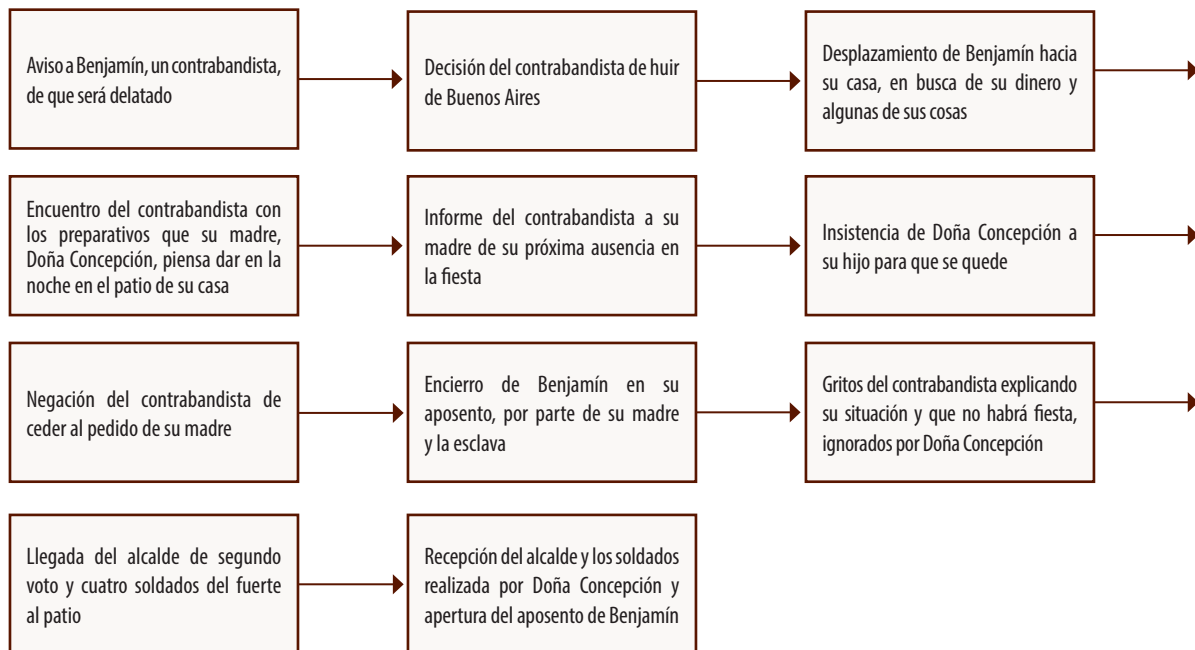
Aviso a Benjamín, un contrabandista, de que será delatado

Decisión del contrabandista de huir de Buenos Aires

Desplazamiento de Benjamín hacia su casa, en busca de su dinero y algunas de sus cosas

Encuentro del contrabandista con los preparativos que su madre, Doña Concepción, piensa dar en la noche en el patio de su casa

Informe del contrabandista a su madre de su próxima ausencia en la fiesta

Insistencia de Doña Concepción a su hijo para que se quede

Negación del contrabandista de ceder al pedido de su madre

Encierro de Benjamín en su aposento, por parte de su madre y la esclava

Gritos del contrabandista explicando su situación y que no habrá fiesta, ignorados por Doña Concepción

Llegada del alcalde de segundo voto y cuatro soldados del fuerte al patio

Recepción del alcalde y los soldados realizada por Doña Concepción y apertura del aposento de Benjamín